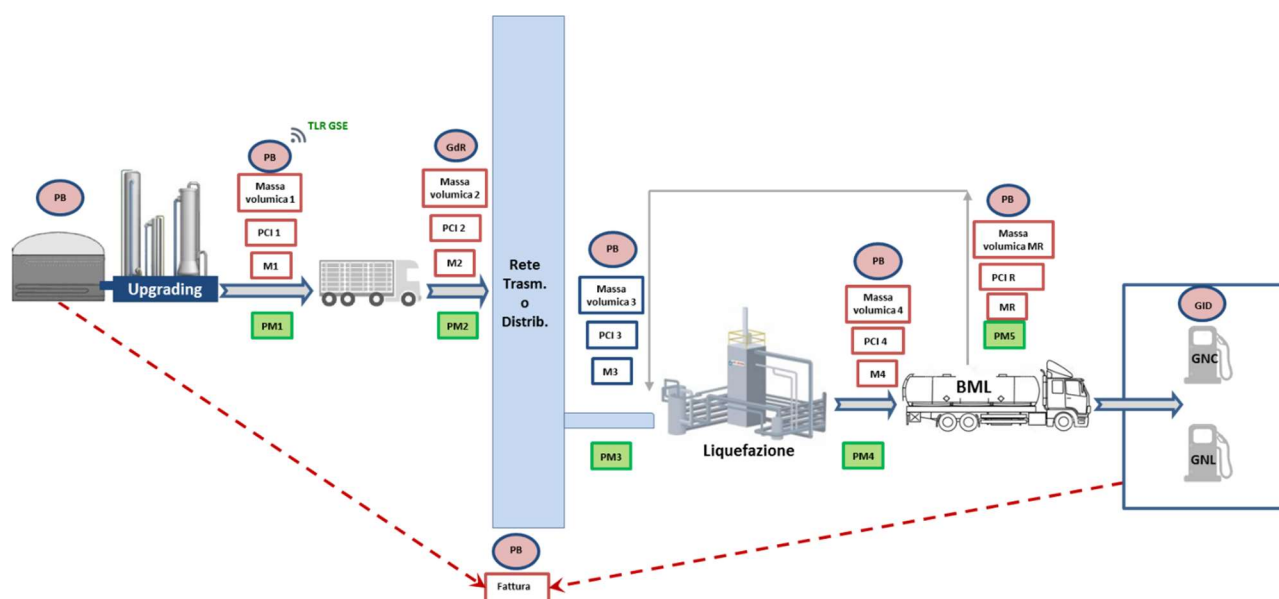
PB

Upgrading

TLR GSE

PB

Massa volumica 1

PCI 1

M1

PM1

GdR

Massa volumica 2

PCI 2

M2

PM2

Rete Trasm. o Distrib.

PB

Massa volumica 3

PCI 3

M3

PM3

Liquefazione

PB

Massa volumica 4

PCI 4

M4

PM4

PB

Massa volumica MR

PCI R

MR

PM5

BML

GID

GNC

GNL

PB

Fattura